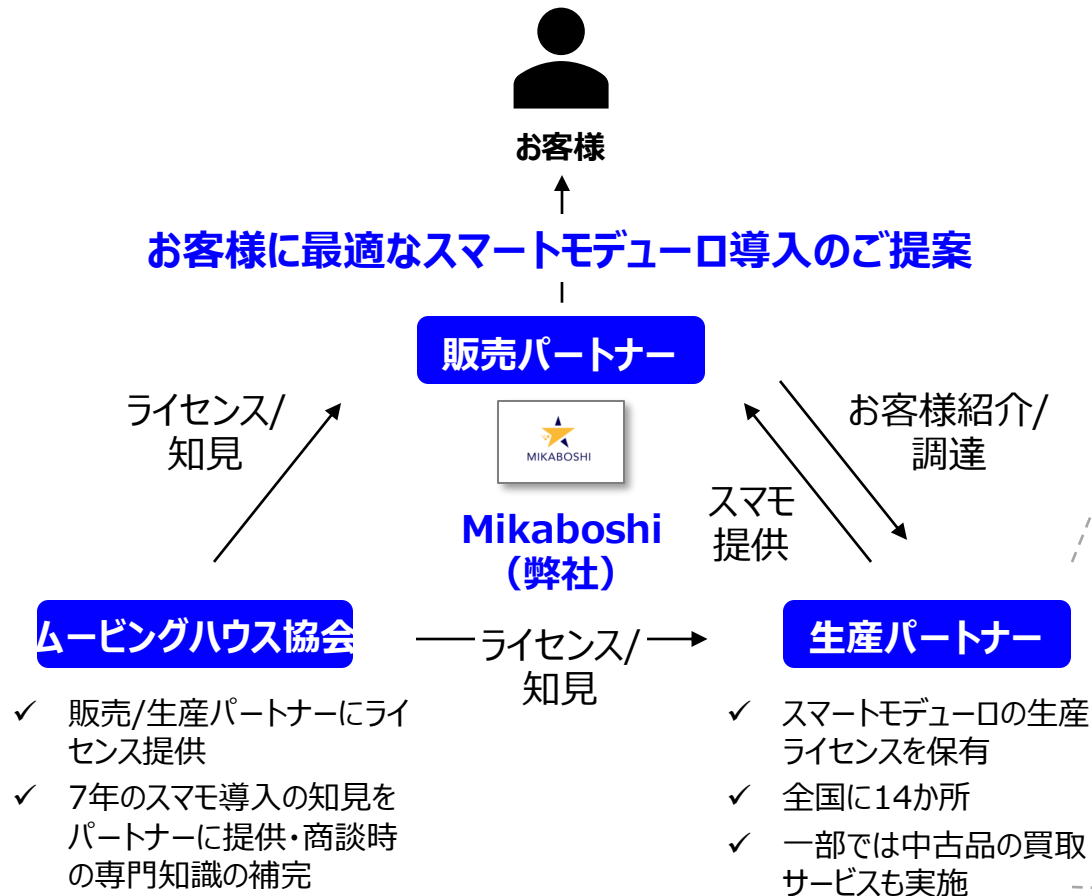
お客様

お客様に最適なスマートモデューロ導入のご提案

販売パートナー

ライセンス/
知見

MIKABOSHI

Mikaboshi
（弊社）

スマモ
提供

お客様紹介/
調達

ムービングハウス協会

ライセンス/
知見

生産パートナー

✓ 販売/生産パートナーにライセンス提供
✓ 7年のスマモ導入の知見をパートナーに提供・商談時の専門知識の補完

✓ スマートモデューロの生産ライセンスを保有
✓ 全国に14か所
✓ 一部では中古品の買取サービスも実施